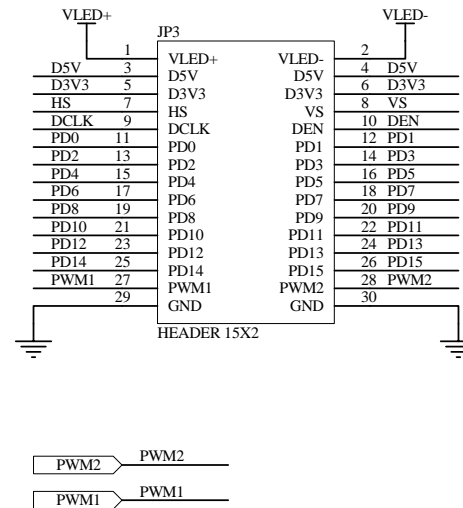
VLED+
VLED-
JP3

| | | | | | |
|---|---|---|---|---|---|
| | 1 | VLED+ | VLED- | 2 | |
| D5V | 3 | D5V | D5V | 4 | D5V |
| D3V3 | 5 | D3V3 | D3V3 | 6 | D3V3 |
| HS | 7 | HS | VS | 8 | VS |
| DCLK | 9 | DCLK | DEN | 10 | DEN |
| PD0 | 11 | PD0 | PD1 | 12 | PD1 |
| PD2 | 13 | PD2 | PD3 | 14 | PD3 |
| PD4 | 15 | PD4 | PD5 | 16 | PD5 |
| PD6 | 17 | PD6 | PD7 | 18 | PD7 |
| PD8 | 19 | PD8 | PD9 | 20 | PD9 |
| PD10 | 21 | PD10 | PD11 | 22 | PD11 |
| PD12 | 23 | PD12 | PD13 | 24 | PD13 |
| PD14 | 25 | PD14 | PD15 | 26 | PD15 |
| PWM1 | 27 | PWM1 | PWM2 | 28 | PWM2 |
| | 29 | GND | GND | 30 | |

HEADER 15X2

PWM2 PWM2
PWM1 PWM1